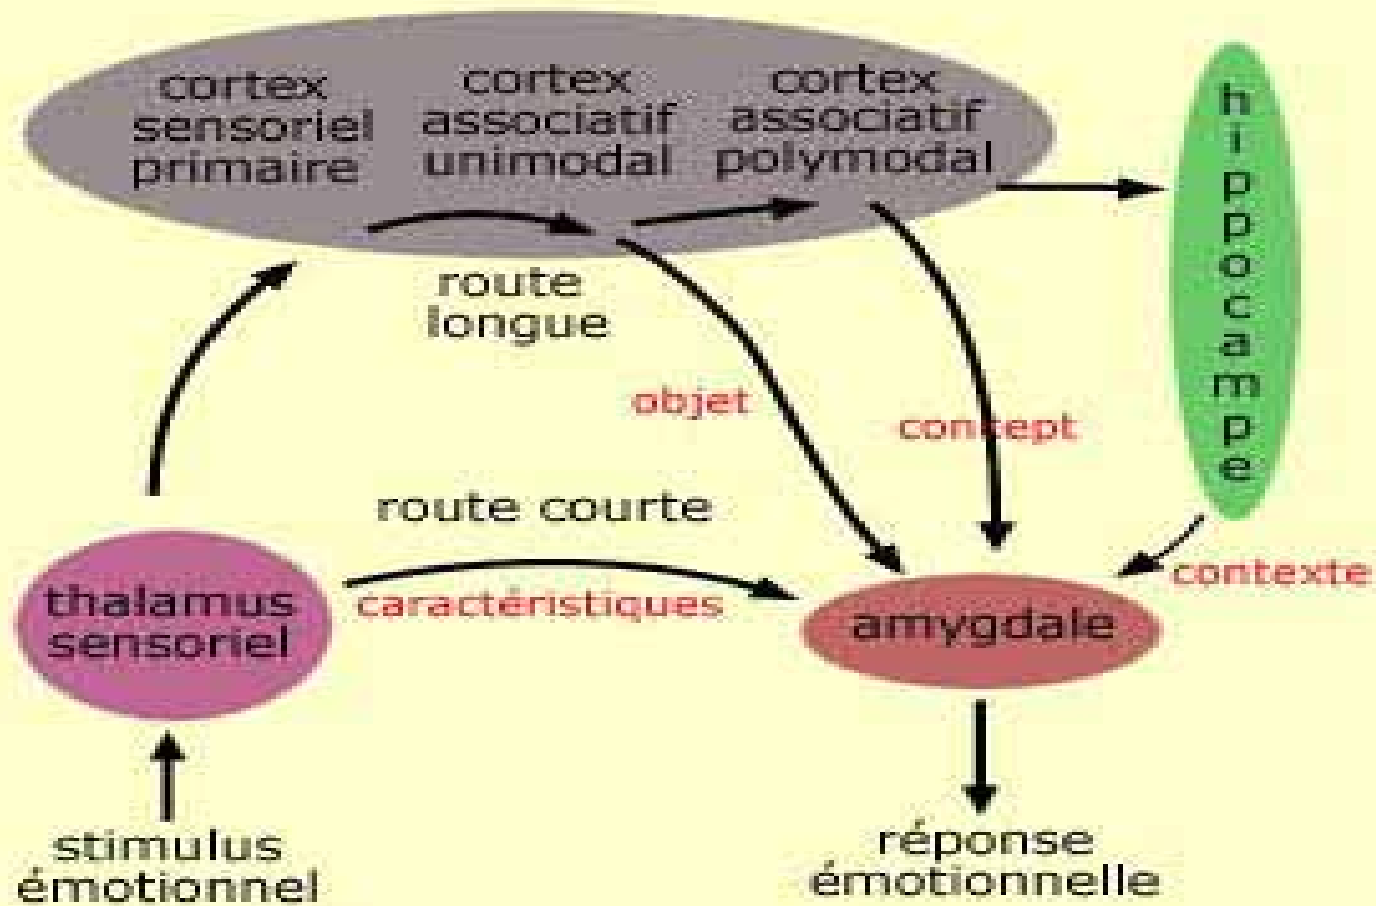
cortex sensoriel primaire

cortex associatif unimodal

cortex associatif polymodal

hippocampe

route longue

objet

concept

route courte

thalamus sensoriel

caractéristiques

amygdale

contexte

stimulus émotionnel

réponse émotionnelle